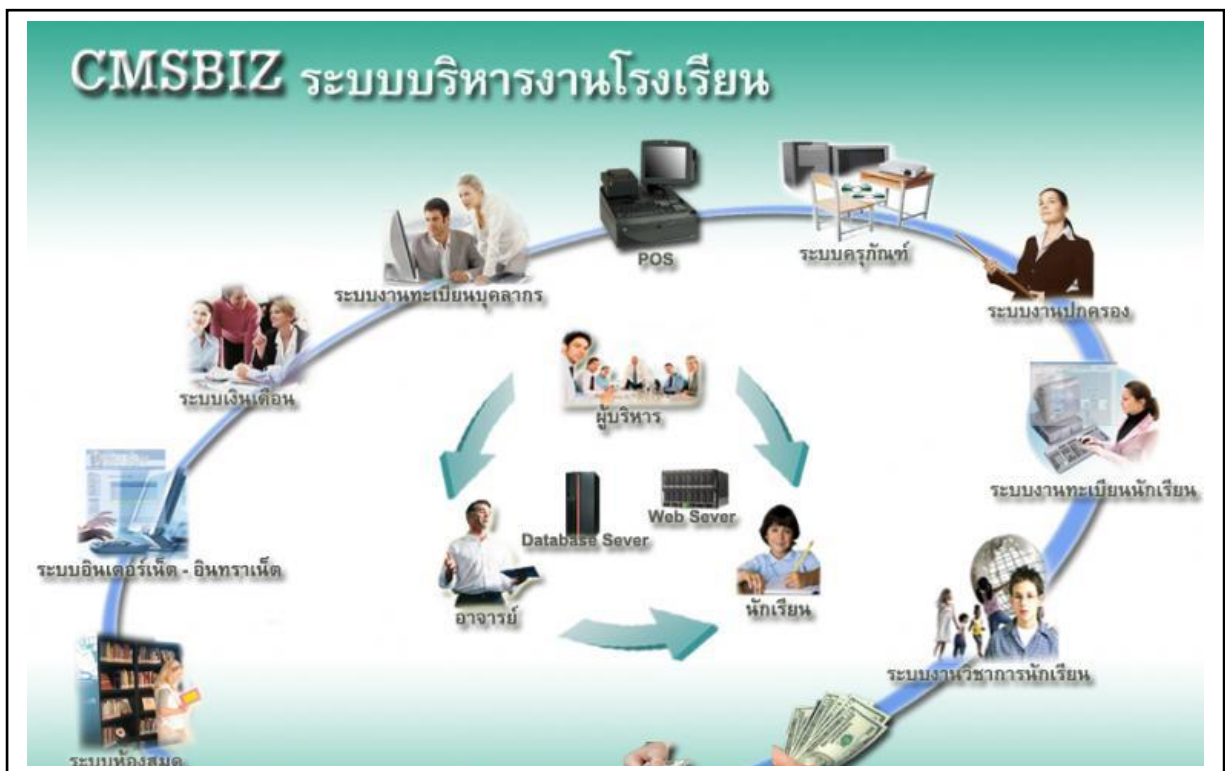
CMSBIZ ระบบบริหารงานโรงเรียน

POS

ระบบครุภัณฑ์

ระบบงานทะเบียนบุคลากร

ระบบงานปกครอง

ระบบเงินเดือน

ผู้บริหาร

ระบบงานทะเบียนนักเรียน

Web Sever

Database Sever

ระบบอินเตอร์เน็ต - อินทราเน็ต

อาจารย์

นักเรียน

ระบบงานวิชาการนักเรียน

ระบบห้องสมุด